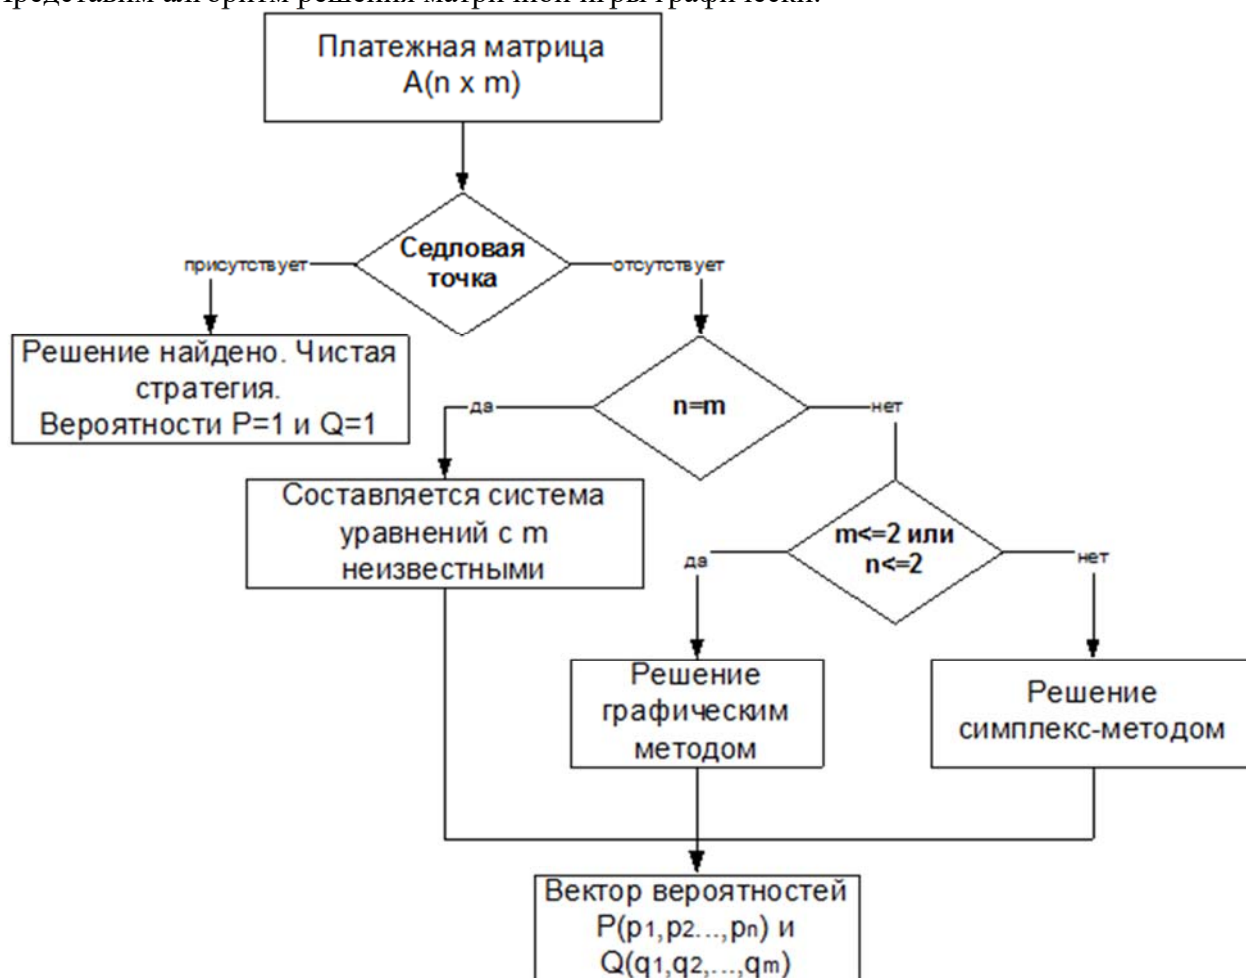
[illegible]

Платежная матрица A(n x m)

Седловая точка

присутствует

отсутствует

Решение найдено. Чистая стратегия. Вероятности P=1 и Q=1

n=m

да

нет

Составляется система уравнений с m неизвестными

m<=2 или n<=2

да

нет

Решение графическим методом

Решение симплекс-методом

Вектор вероятностей $P(p_1,p_2...,p_n)$ и $Q(q_1,q_2,...,q_m)$